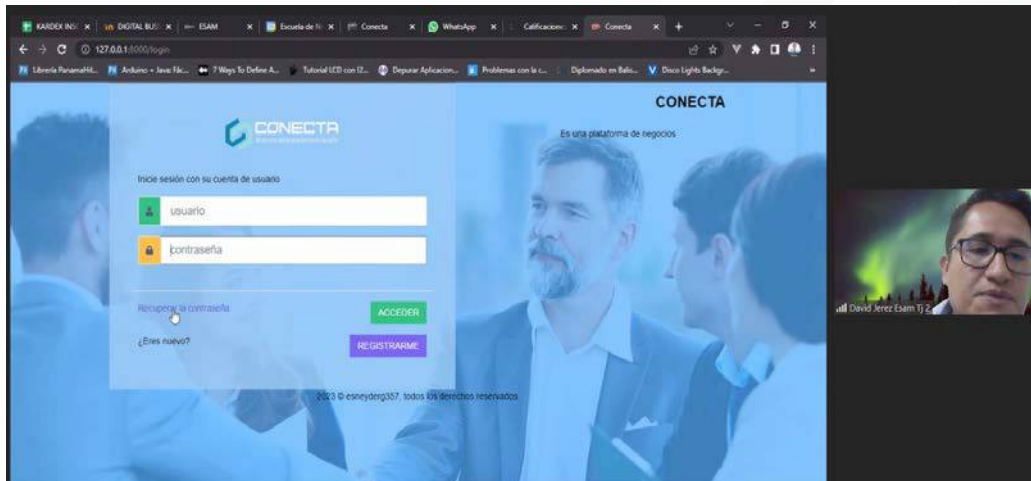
KARDEX INS | DIGITAL BUS | ESAM | Escuela de N | Conecta | WhatsApp | Calificacion | Conecta

127.0.0.1:8000/login

Librería PanamaHit... | Arduino + Java Fác... | 7 Ways To Define A... | Tutorial LCD con I2... | Depurar Aplicacion... | Problemas con la c... | Diplomado en Balo... | Disco Lights Backgr...

CONECTA

Es una plataforma de negocios

CONECTA

Inicie sesión con su cuenta de usuario

usuario

contraseña

Recuperar la contraseña

ACCEDER

¿Eres nuevo?

REGISTRARME

2023 © esneyderg357, todos los derechos reservados

David Jerez Esam Tj 2